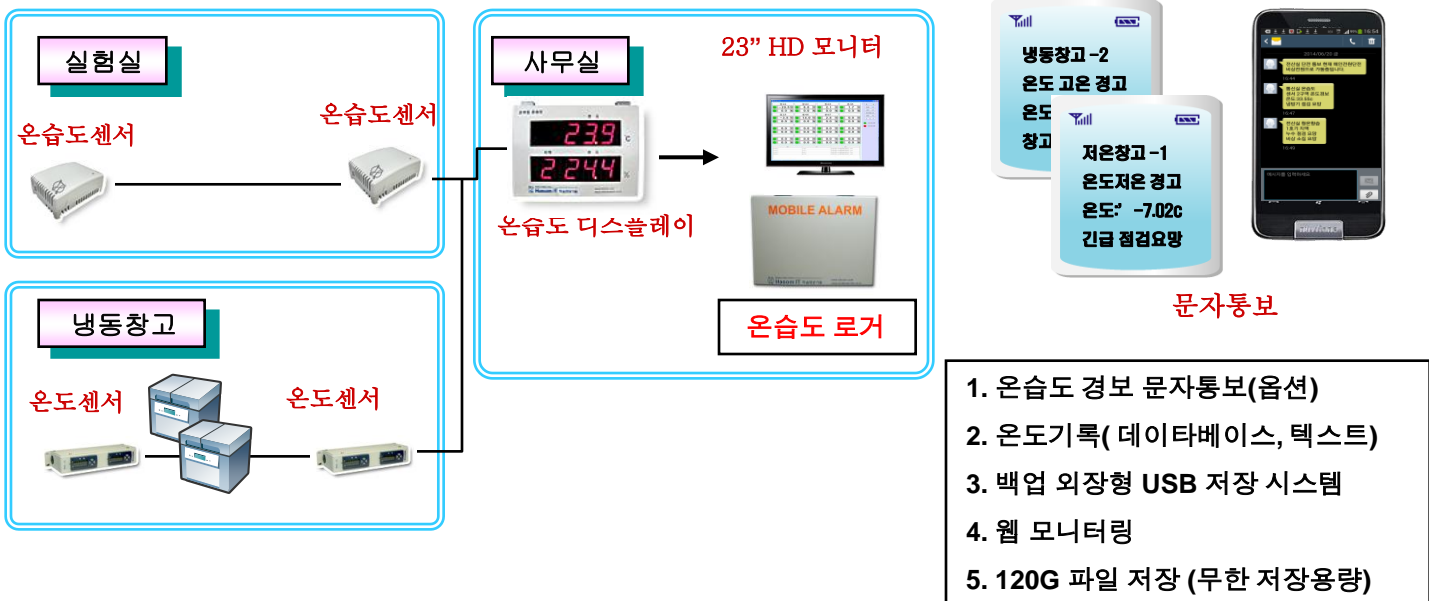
실험실

온습도센서

온습도센서

사무실

23" HD 모니터

23.9

224.4

온습도 디스플레이

MOBILE ALARM

온습도 로거

냉동창고

온도센서

온도센서

냉동창고 -2
온도 고온 경고
온도
창고

저온창고 -1
온도저온 경고
온도:' -7.02c
긴급 점검요망

문자통보

1. 온습도 경보 문자통보(옵션)
2. 온도기록( 데이타베이스, 텍스트)
3. 백업 외장형 USB 저장 시스템
4. 웹 모니터링
5. 120G 파일 저장 (무한 저장용량)